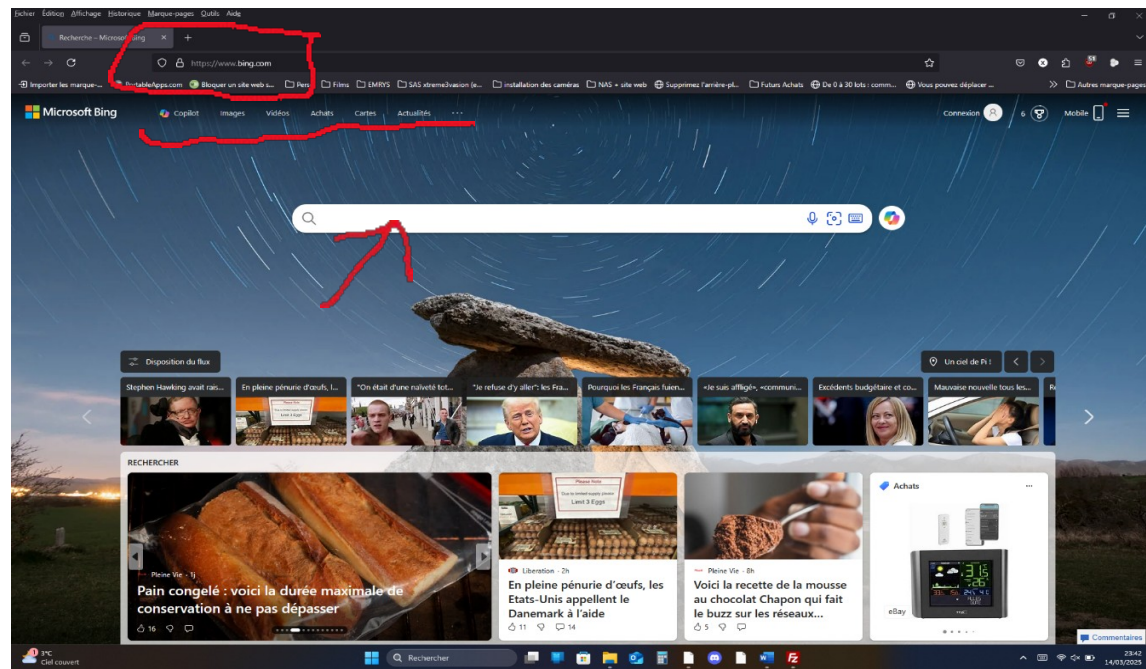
Fichier Édition Affichage Historique Marque-pages Outils Aide

Recherche – Microsoft Bing ✕ +

https://www.bing.com

Importer les marque-... PortableApps.com Bloquer un site web s... Perso Films EMRYS SAS xtreme3vasion (e... installation des caméras NAS + site web Supprimez l'arrière-pl... Futurs Achats De 0 à 30 lots : comm... Vous pouvez déplacer ... » Autres marque-pages

Microsoft Bing Copilot Images Vidéos Achats Cartes Actualités ···

Connexion 6 Mobile

Disposition du flux

Un ciel de Pi !

Stephen Hawking avait rais... En pleine pénurie d'œufs, l... "On était d'une naïveté tot... "Je refuse d'y aller": les Fra... Pourquoi les Français fuien... «Je suis affligé», «communi... Excédents budgétaire et co... Mauvaise nouvelle tous les...

RECHERCHER

Pleine Vie · 1j
Pain congelé : voici la durée maximale de conservation à ne pas dépasser
16

Please Note
Due to limited supply please
Limit 3 Eggs

Liberation · 2h
En pleine pénurie d'œufs, les Etats-Unis appellent le Danemark à l'aide
11 14

Pleine Vie · 8h
Voici la recette de la mousse au chocolat Chapon qui fait le buzz sur les réseaux...
5

Achats ···
eBay

Commentaires

3°C
Ciel couvert

Rechercher

23:42
14/03/2025